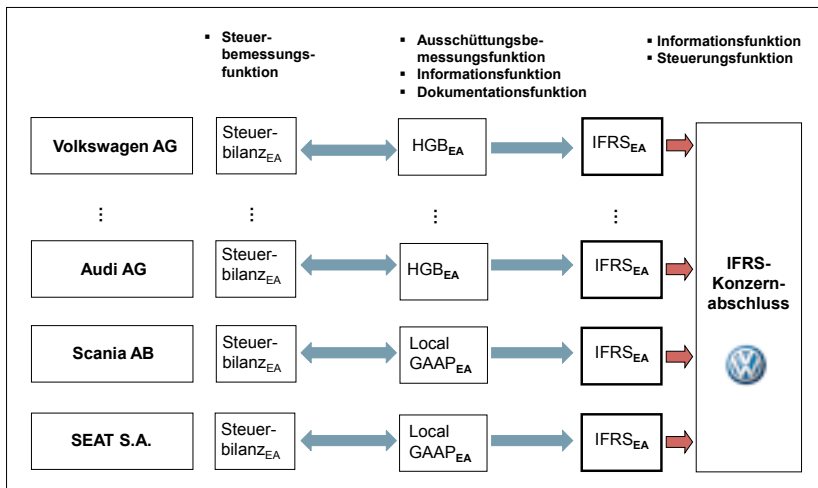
▪ Steuerbemessungsfunktion

▪ Ausschüttungsbemessungsfunktion
▪ Informationsfunktion
▪ Dokumentationsfunktion

▪ Informationsfunktion
▪ Steuerungsfunktion

Volkswagen AG
Steuerbilanz$_{EA}$
HGB$_{EA}$
IFRS$_{EA}$

⋮
⋮
⋮
⋮

Audi AG
Steuerbilanz$_{EA}$
HGB$_{EA}$
IFRS$_{EA}$

Scania AB
Steuerbilanz$_{EA}$
Local GAAP$_{EA}$
IFRS$_{EA}$

SEAT S.A.
Steuerbilanz$_{EA}$
Local GAAP$_{EA}$
IFRS$_{EA}$

IFRS-Konzernabschluss